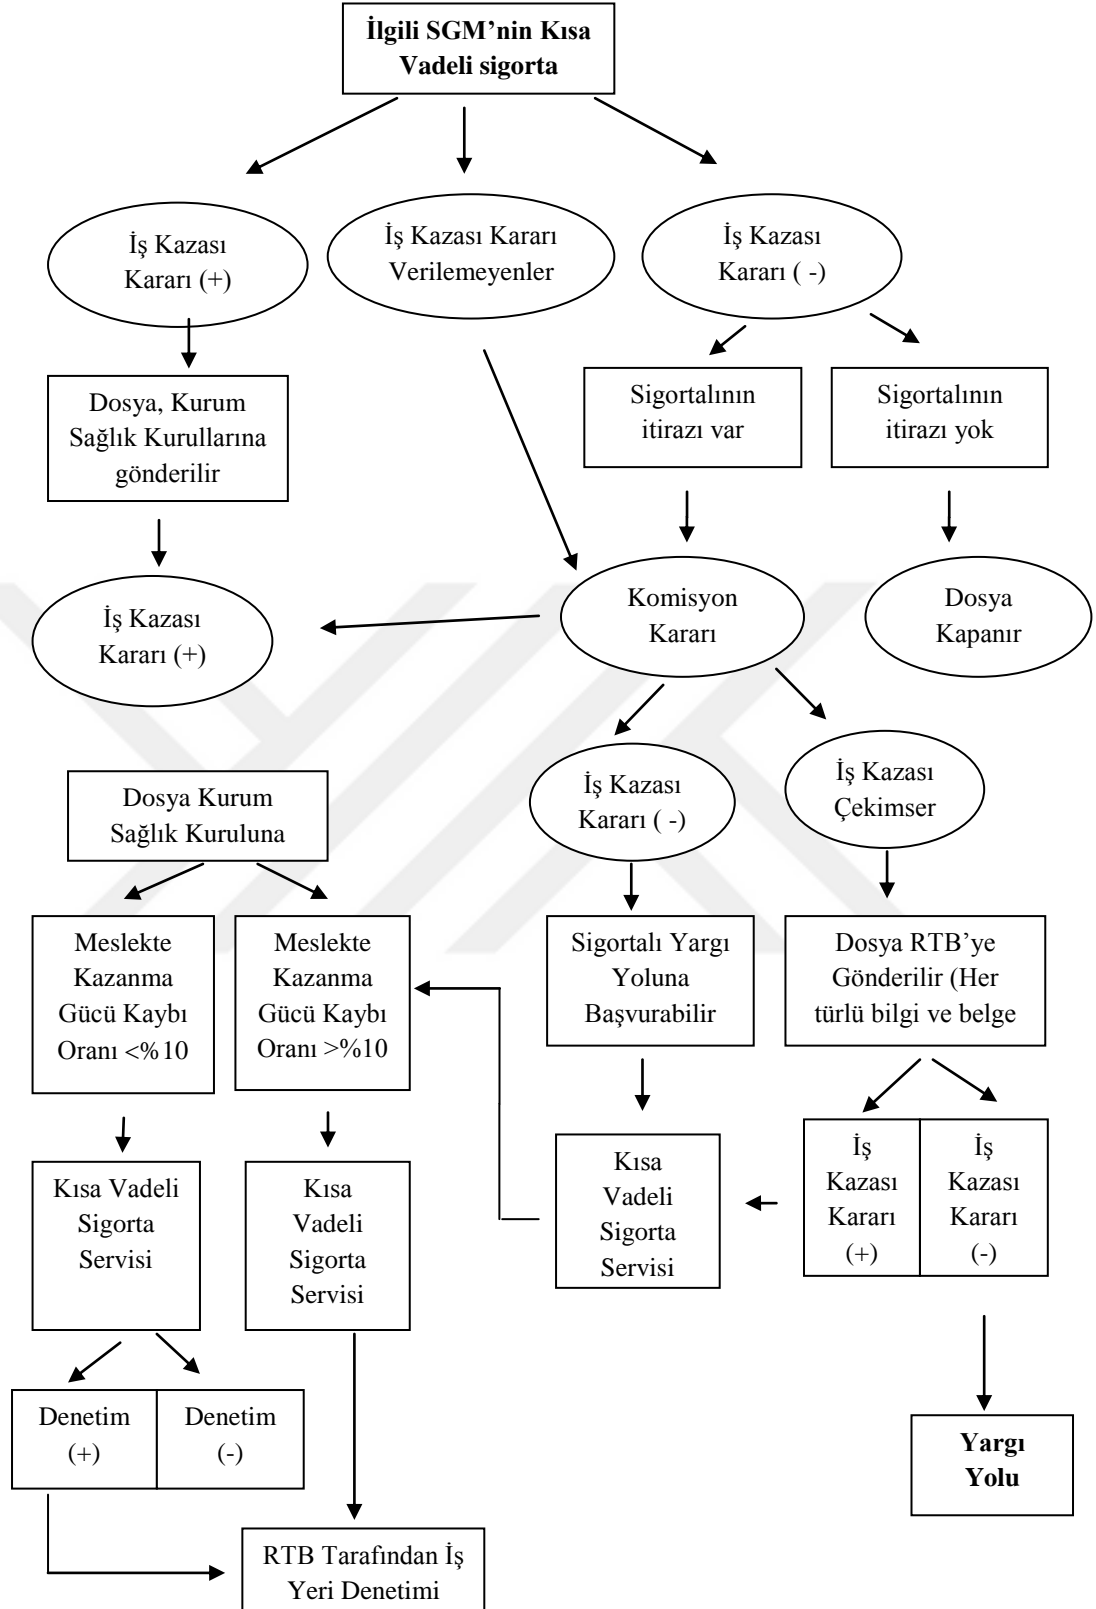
İlgili SGM'nin Kısa Vadeli sigorta

İş Kazası Kararı (+)

İş Kazası Kararı Verilemeyenler

İş Kazası Kararı ( -)

Dosya, Kurum Sağlık Kurullarına gönderilir

Sigortalının itirazı var

Sigortalının itirazı yok

İş Kazası Kararı (+)

Komisyon Kararı

Dosya Kapanır

Dosya Kurum Sağlık Kuruluna

İş Kazası Kararı ( -)

İş Kazası Çekimser

Meslekte Kazanma Gücü Kaybı Oranı <%10

Meslekte Kazanma Gücü Kaybı Oranı >%10

Sigortalı Yargı Yoluna Başvurabilir

Dosya RTB'ye Gönderilir (Her türlü bilgi ve belge

Kısa Vadeli Sigorta Servisi

Kısa Vadeli Sigorta Servisi

Kısa Vadeli Sigorta Servisi

| İş Kazası Kararı (+) | İş Kazası Kararı (-) |
|---|---|

| Denetim (+) | Denetim (-) |
|---|---|

Yargı Yolu

RTB Tarafından İş Yeri Denetimi